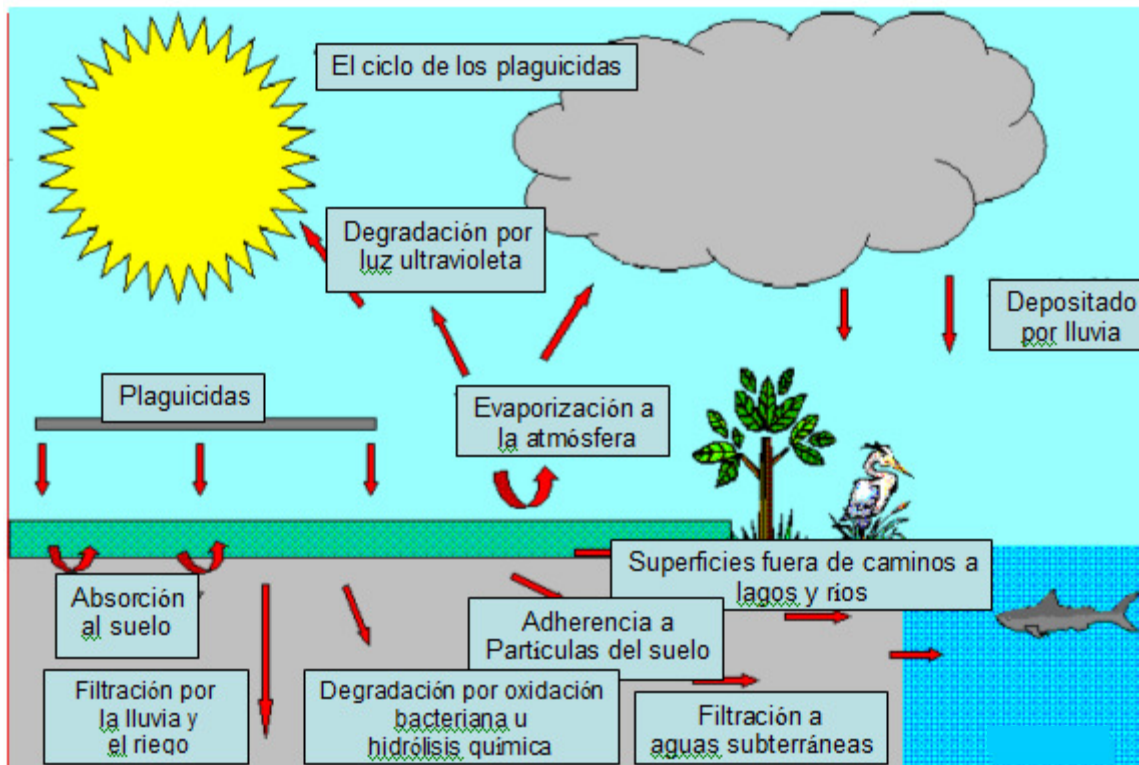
El ciclo de los plaguicidas

Degradación por luz ultravioleta

Depositado por lluvia

Plaguicidas

Evaporización a la atmósfera

Superficies fuera de caminos a lagos y ríos

Absorción al suelo

Adherencia a Particulas del suelo

Filtración por la lluvia y el riego

Degradación por oxidación bacteriana u hidrólisis química

Filtración a aguas subterráneas